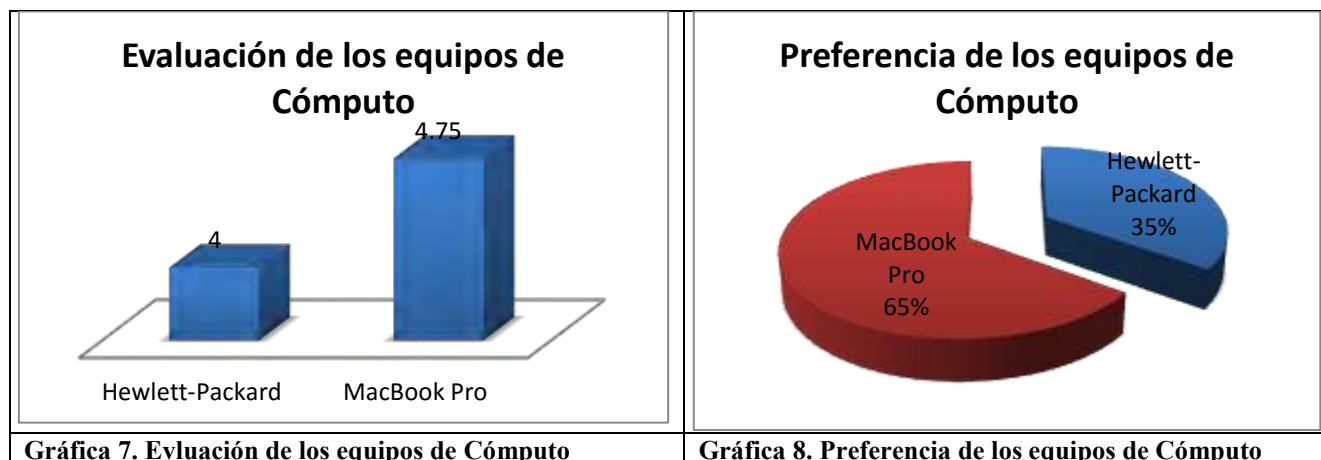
Evaluación de los equipos de Cómputo

4

4.75

Hewlett-Packard

MacBook Pro

Gráfica 7. Evluación de los equipos de Cómputo

Preferencia de los equipos de Cómputo

Hewlett-Packard 35%

MacBook Pro 65%

Gráfica 8. Preferencia de los equipos de Cómputo